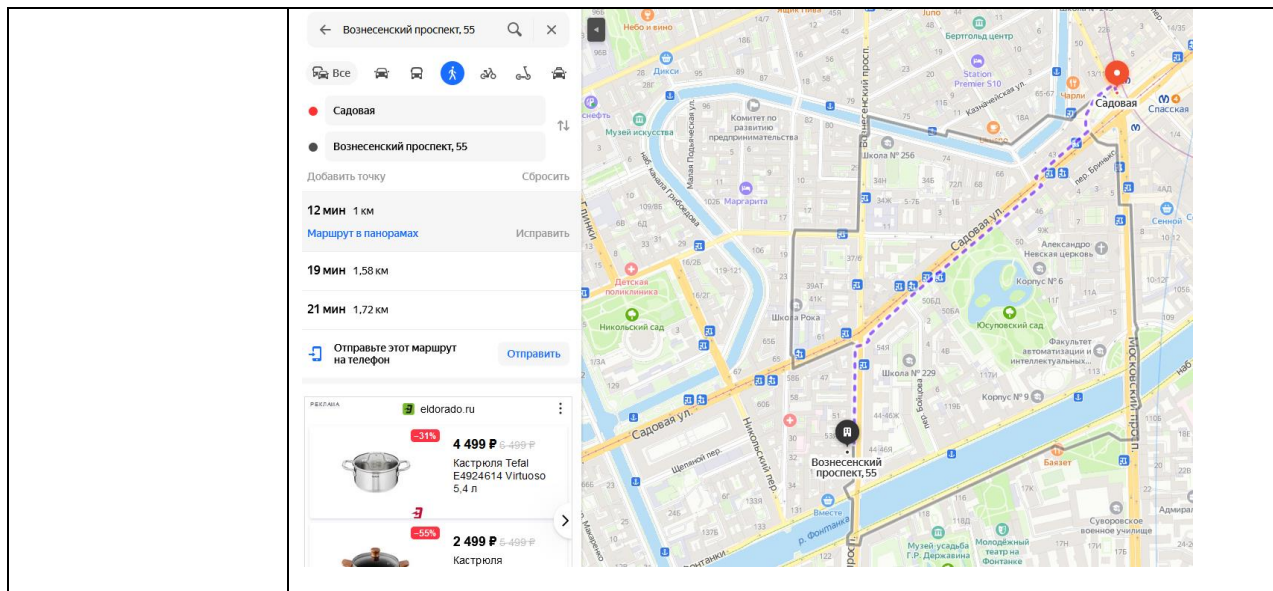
Вознесенский проспект, 55

Все

Садовая

Вознесенский проспект, 55

Добавить точку

Сбросить

12 мин 1 км

Маршрут в панорамах

Исправить

19 мин 1,58 км

21 мин 1,72 км

Отправьте этот маршрут на телефон

Отправить

РЕКЛАМА

eldorado.ru

−31%

4 499 ₽ 6 499 ₽

Кастрюля Tefal E4924614 Virtuoso 5,4 л

−55%

2 499 ₽ 5 499 ₽

Кастрюля

Небо и вино

Juno

Бертгольд центр

Station Premier S10

Чарли

Садовая

Спасская

Дикси

Комитет по развитию предпринимательства

Музей искусства

Школа № 256

Маргарита

Садовая ул.

Александро-Невская церковь

Корпус № 6

Детская поликлиника

Никольский сад

Школа Рока

Юсуповский сад

Факультет автоматизации и интеллектуальных...

Школа № 229

Корпус № 9

Садовая ул.

Никольский пер.

Вознесенский проспект, 55

Щепяной пер.

Вместе

р. Фонтанка

Баязет

Суворовское военное училище

Музей-усадьба Г.Р. Державина

Молодёжный театр на Фонтанке

Московский пр.

Сенной

Адмирал